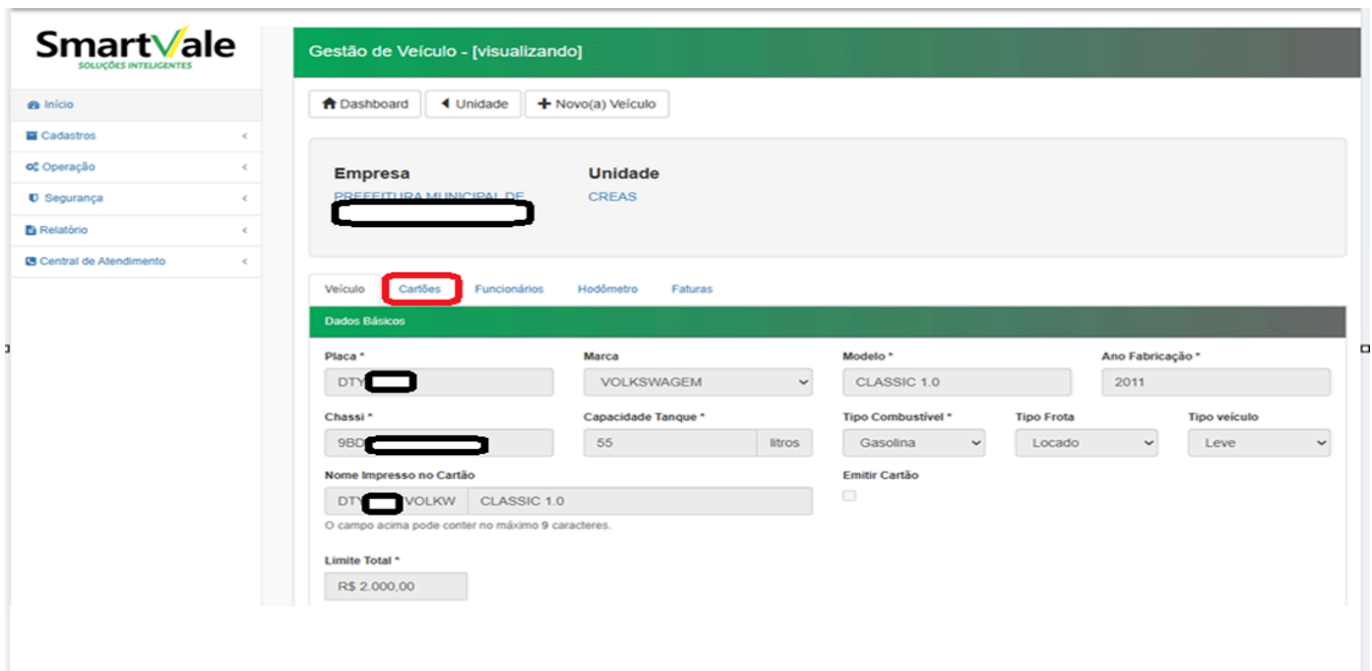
SmartVale
SOLUÇÕES INTELIGENTES

Início
Cadastros
Operação
Segurança
Relatório
Central de Atendimento

Gestão de Veículo - [visualizando]

Dashboard
Unidade
Novo(a) Veículo

Empresa
PREFEITURA MUNICIPAL DE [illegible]

Unidade
CREAS

Veículo
Cartões
Funcionários
Hodômetro
Faturas

Dados Básicos

Placa *
DTY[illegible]

Marca
VOLKSWAGEM

Modelo *
CLASSIC 1.0

Ano Fabricação *
2011

Chassi *
9BD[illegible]

Capacidade Tanque *
55
litros

Tipo Combustível *
Gasolina

Tipo Frota
Locado

Tipo veículo
Leve

Nome Impresso no Cartão
DTY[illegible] VOLKW
CLASSIC 1.0
O campo acima pode conter no máximo 9 caracteres.

Emitir Cartão

Limite Total *
R$ 2.000,00